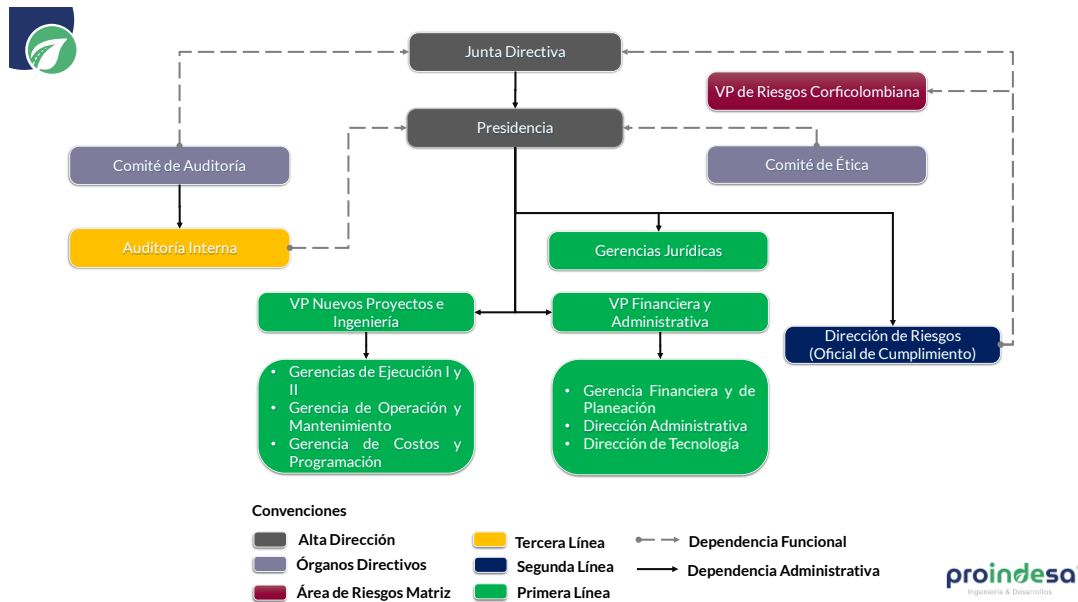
Junta Directiva

VP de Riesgos Corficolombiana

Presidencia

Comité de Auditoría

Comité de Ética

Auditoría Interna

Gerencias Jurídicas

VP Nuevos Proyectos e Ingeniería

VP Financiera y Administrativa

Dirección de Riesgos (Oficial de Cumplimiento)

- Gerencias de Ejecución I y II
- Gerencia de Operación y Mantenimiento
- Gerencia de Costos y Programación

- Gerencia Financiera y de Planeación
- Dirección Administrativa
- Dirección de Tecnología

Convenciones

Alta Dirección
Órganos Directivos
Área de Riesgos Matriz
Tercera Línea
Segunda Línea
Primera Línea
Dependencia Funcional
Dependencia Administrativa

proindesa
Ingeniería & Desarrollos